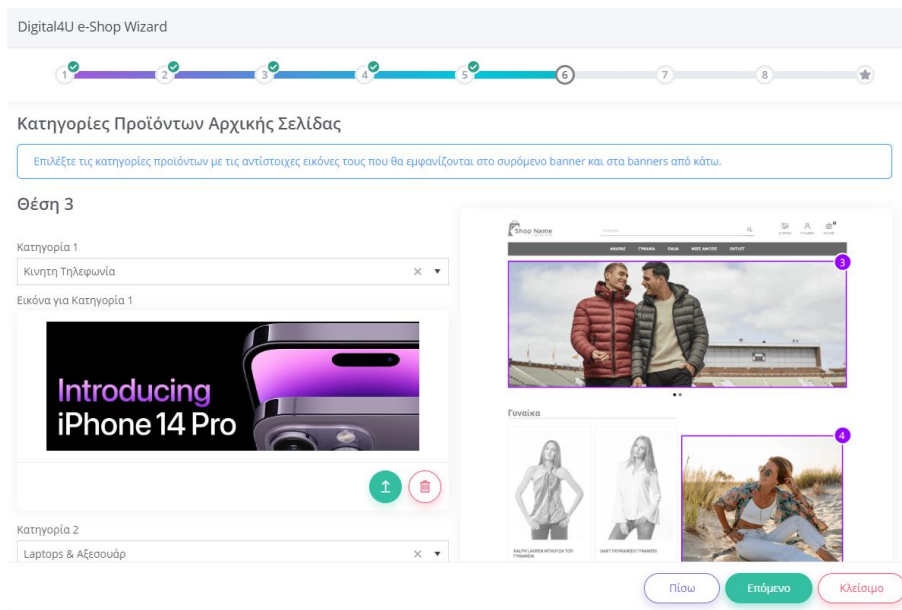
Digital4U e-Shop Wizard

1 2 3 4 5 6 7 8

Κατηγορίες Προϊόντων Αρχικής Σελίδας

Επιλέξτε τις κατηγορίες προϊόντων με τις αντίστοιχες εικόνες τους που θα εμφανίζονται στο συρόμενο banner και στα banners από κάτω.

Θέση 3

Κατηγορία 1

Κινητη Τηλεφωνία

Εικόνα για Κατηγορία 1

Introducing iPhone 14 Pro

Κατηγορία 2

Laptops & Αξεσουάρ

Shop Name

ΑΝΔΡΑΣ ΓΥΝΑΙΚΑ ΠΑΙΔΙ ΝΕΕΣ ΑΦΙΞΕΙΣ OUTLET

3

Γυναίκα

4

RALPH LAUREN ΜΠΛΟΥΖΑ ΤΟΠ ΓΥΝΑΙΚΕΙΟ

ΣΑΚΑΚΙ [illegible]

Πίσω Επόμενο Κλείσιμο